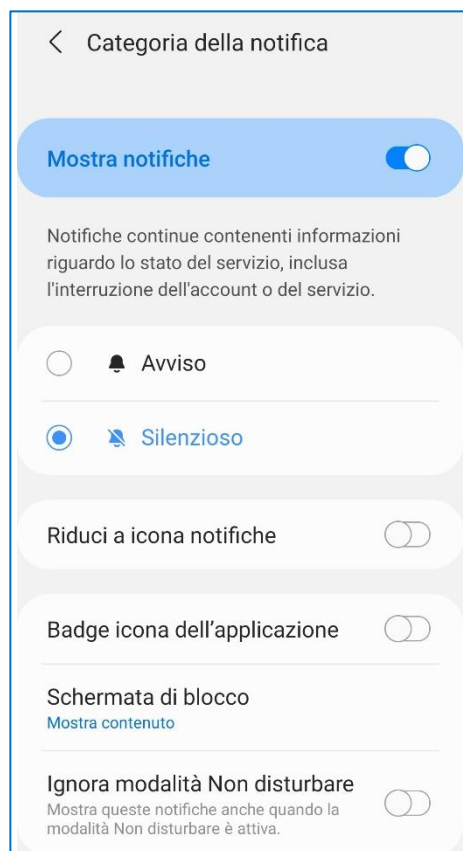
Categoria della notifica

Mostra notifiche

Notifiche continue contenenti informazioni riguardo lo stato del servizio, inclusa l'interruzione dell'account o del servizio.

Avviso

Silenzioso

Riduci a icona notifiche

Badge icona dell’applicazione

Schermata di blocco
Mostra contenuto

Ignora modalità Non disturbare
Mostra queste notifiche anche quando la modalità Non disturbare è attiva.